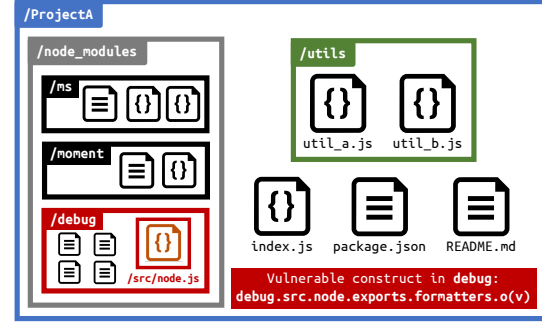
/ProjectA

/node_modules

/ms

{}

{}

/moment

{}

/debug

{}

/src/node.js

/utils

{}

util_a.js

{}

util_b.js

{}

index.js

package.json

README.md

Vulnerable construct in debug:
debug.src.node.exports.formatters.o(v)